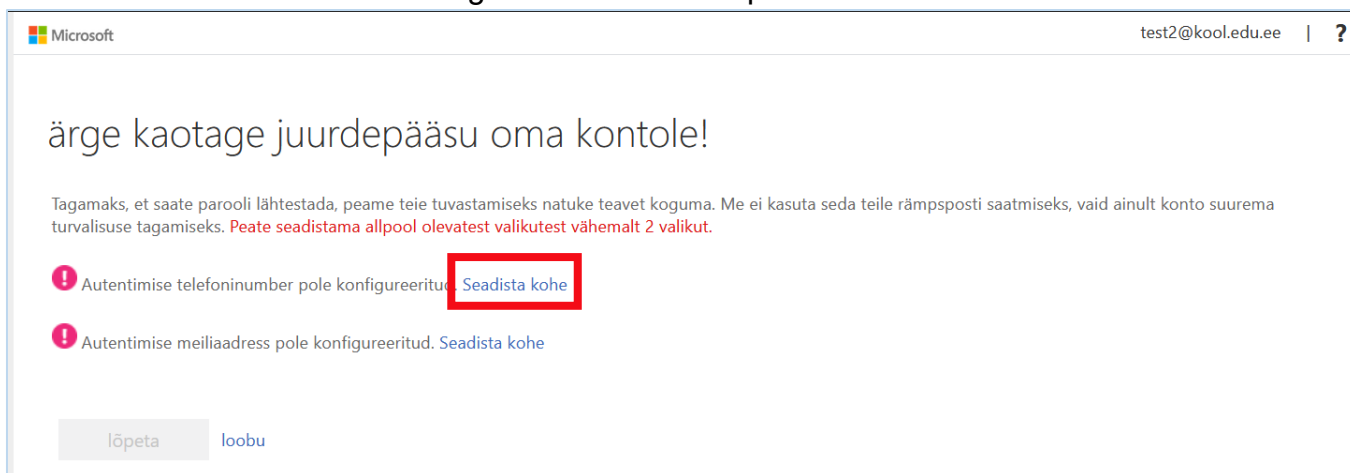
Microsoft

test2@kool.edu.ee | ?

ärge kaotage juurdepääsu oma kontole!

Tagamaks, et saate parooli lähtestada, peame teie tuvastamiseks natuke teavet koguma. Me ei kasuta seda teile rämpsposti saatmiseks, vaid ainult konto suurema turvalisuse tagamiseks. Peate seadistama allpool olevatest valikutest vähemalt 2 valikut.

Autentimise telefoninumber pole konfigureeritud. Seadista kohe

Autentimise meiliaadress pole konfigureeritud. Seadista kohe

lõpeta loobu